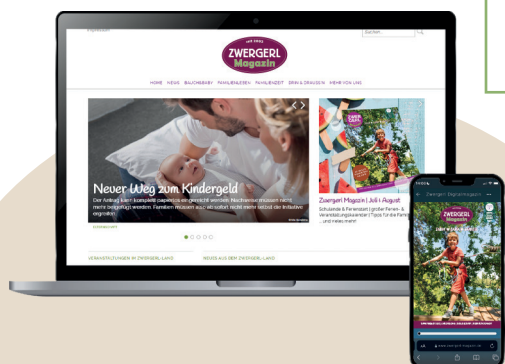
Impressum

Suchen

ZWERGERL Magazin

HOME NEWS BAUCHEBABY FAMILIENLEBEN FAMILIENZEIT DRIN & DRAUSSEN MEHR VON UNS

Neuer Weg zum Kindergeld

Der Antrag kann komplett papierlos eingereicht werden. Nachweise müssen nicht mehr beigefügt werden. Familien müssen also erst selbst nicht mehr selbst die Initiative ergreifen.

Zwergerl Magazin | Juli | August

Schulende & Ferienstart | großer Ferien- & Veranstaltungskalender | Tipps für die Familie ... und vieles mehr

VERANSTALTUNGEN IM ZWERGERL-LAND

NEUES AUS DEM ZWERGERL-LAND

ZWERGERL Magazin

www.zwergerl-magazin.de